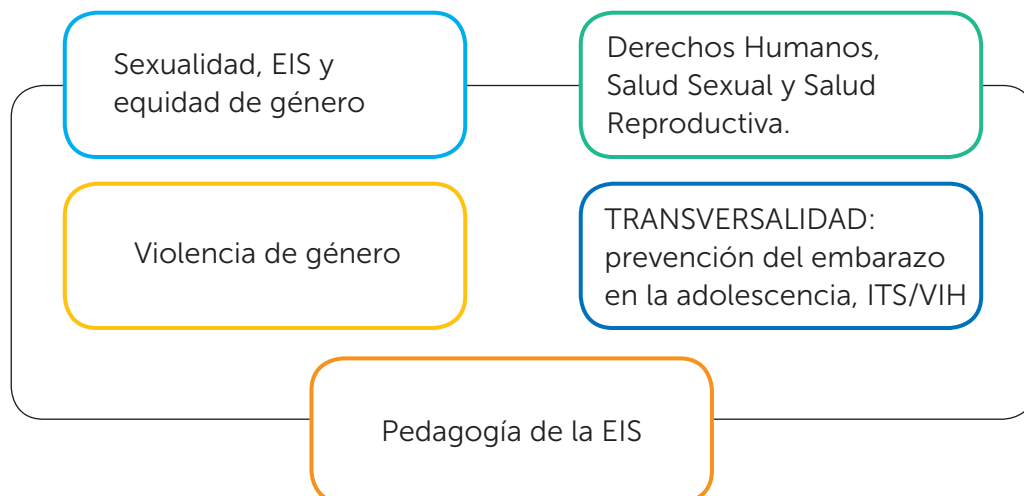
Sexualidad, EIS y equidad de género

Derechos Humanos, Salud Sexual y Salud Reproductiva.

Violencia de género

TRANSVERSALIDAD: prevención del embarazo en la adolescencia, ITS/VIH

Pedagogía de la EIS